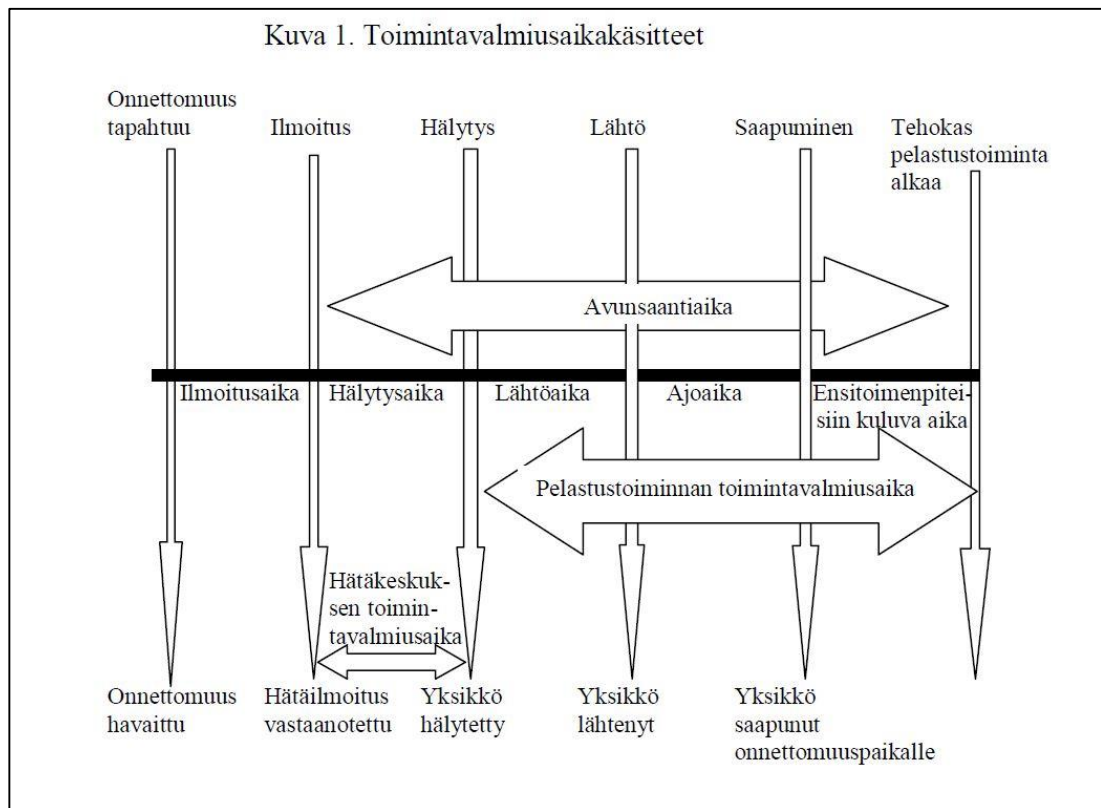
Kuva 1. Toimintavalmiusaikakäsitteet

Onnettomuus tapahtuu

Ilmoitus

Hälytys

Lähtö

Saapuminen

Tehokas pelastustoiminta alkaa

Avunsaantiaika

Ilmoitusaika

Hälytysaika

Lähtöaika

Ajoaika

Ensitoimenpiteisiin kuluva aika

Pelastustoiminnan toimintavalmiusaika

Hätäkeskuksen toimintavalmiusaika

Onnettomuus havaittu

Hätäilmoitus vastaanotettu

Yksikkö hälytetty

Yksikkö lähtenyt

Yksikkö saapunut onnettomuuspaikalle